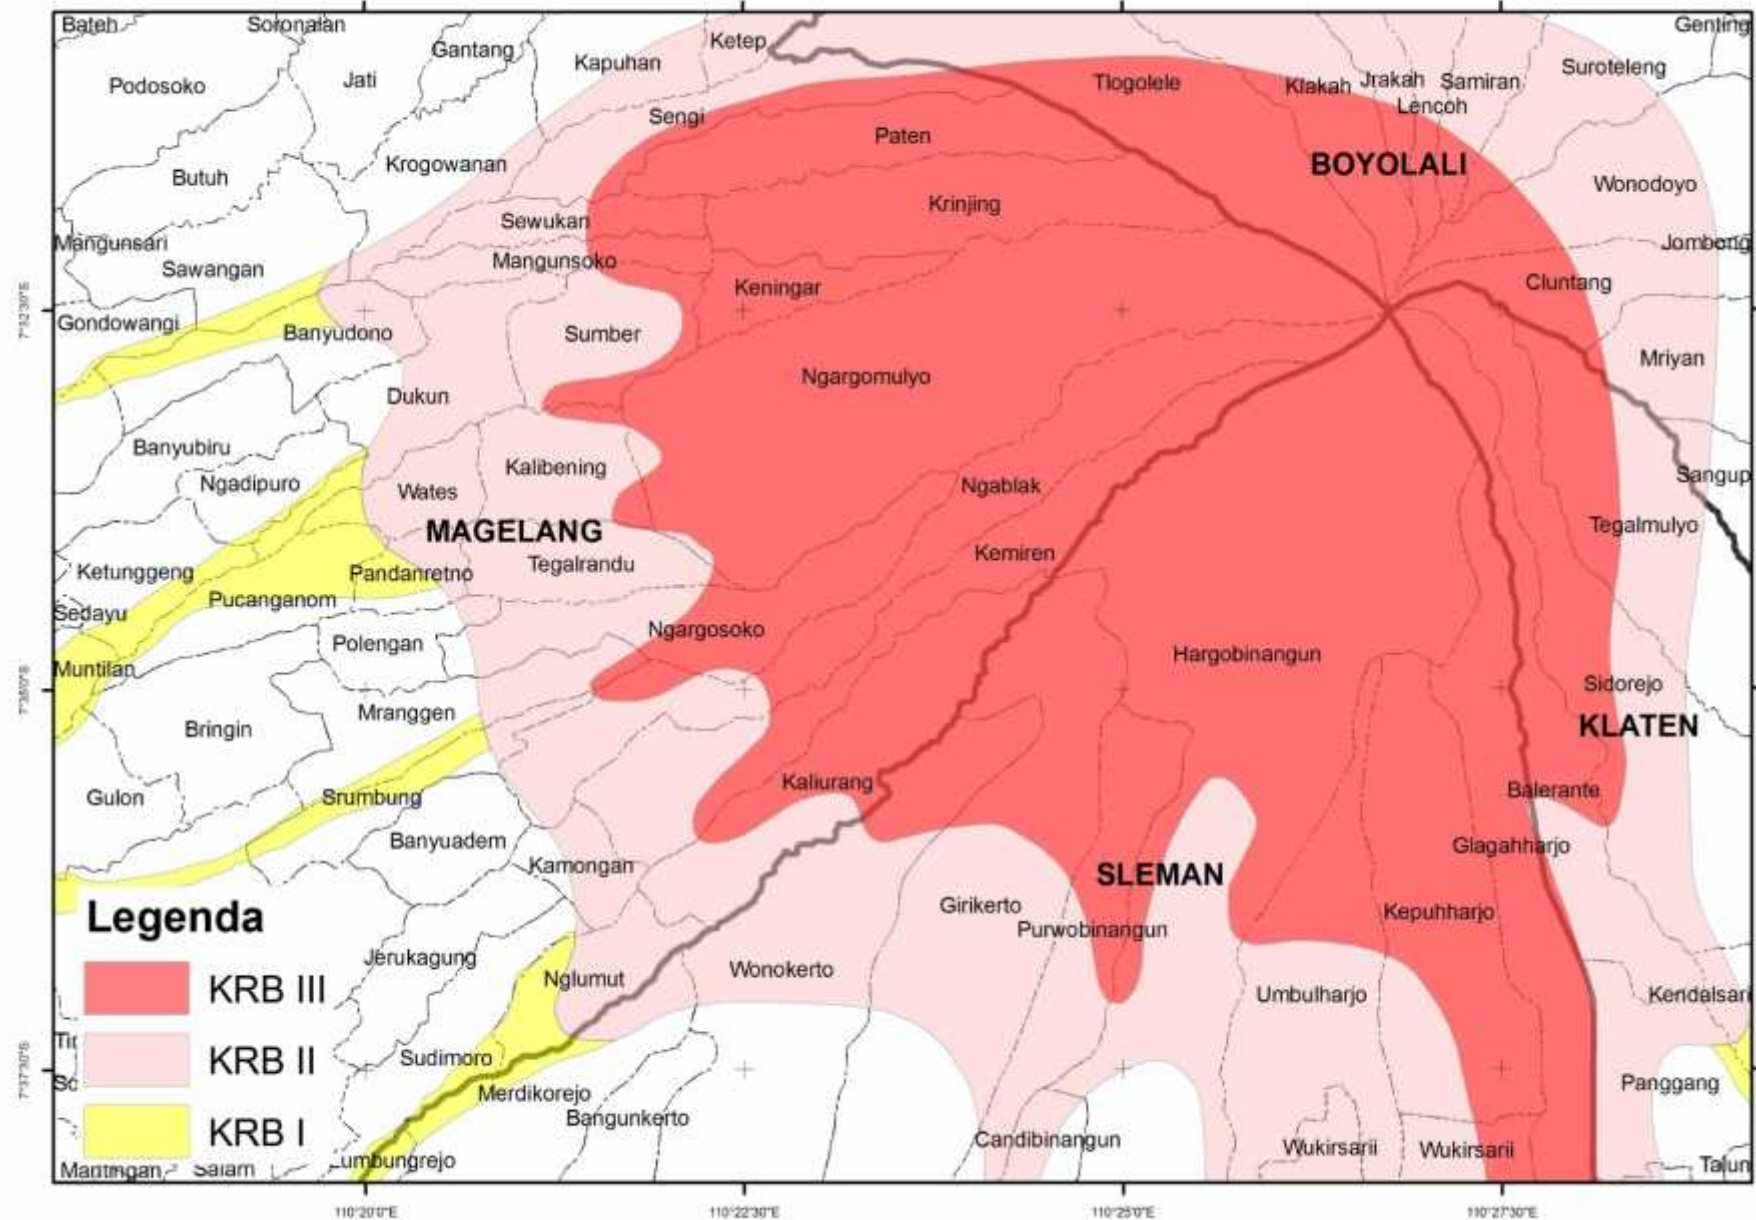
Bateh Soronalan Gantang Ketep Kapuhan Genting Podosoko Jati Tlogolele Klakah Jrakah Samiran Suroteleng Lencoh Sengi Paten Krogowanan Butuh BOYOLALI Wonodoyo Krinjing Sewukan Mangunsari Jomboeng Sawangan Mangunsoko Keningar Cluntang 7°32'30"S Gondowangi Banyudono Sumber Mriyan Ngargomulyo Dukun Banyubiru Kalibening Sangup Ngadipuro Ngablak Wates Tegalmulyo MAGELANG Kemiren Tegalrandu Ketunggeng Pandanretno Pucanganom Sedayu Ngargosoko Polengan Hargobinangun 7°35'0"S Muntilan Sidorejo Mranggen Bringin KLATEN Kaliurang Balerante Gulon Srumbung Banyuadem Glagahharjo Kamongan SLEMAN Legenda Girikerto Kepuhharjo Purwobinangun Jerukagung Nglumut Wonokerto Umbulharjo Kendalsari KRB III Ti 7°37'30"S Sudimoro KRB II Sc Panggang Merdikorejo Bangunkerto KRB I Candibinangun Wukirsarii Wukirsarii Talun Mantingan Salam Lumbungrejo 110°20'0"E 110°22'30"E 110°25'0"E 110°27'30"E